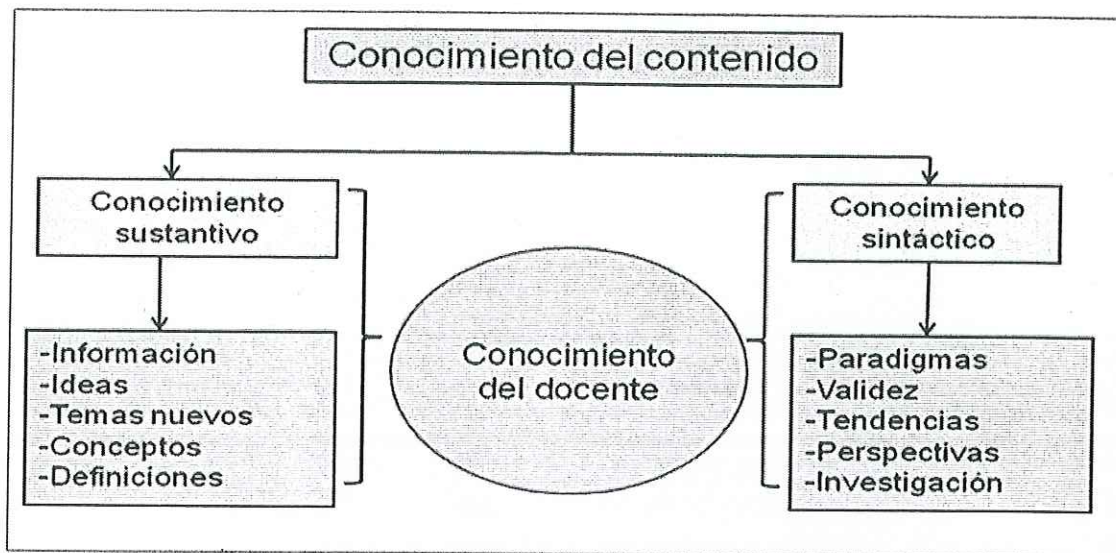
Conocimiento del contenido

Conocimiento sustantivo

-Información
-Ideas
-Temas nuevos
-Conceptos
-Definiciones

Conocimiento del docente

Conocimiento sintáctico

-Paradigmas
-Validez
-Tendencias
-Perspectivas
-Investigación